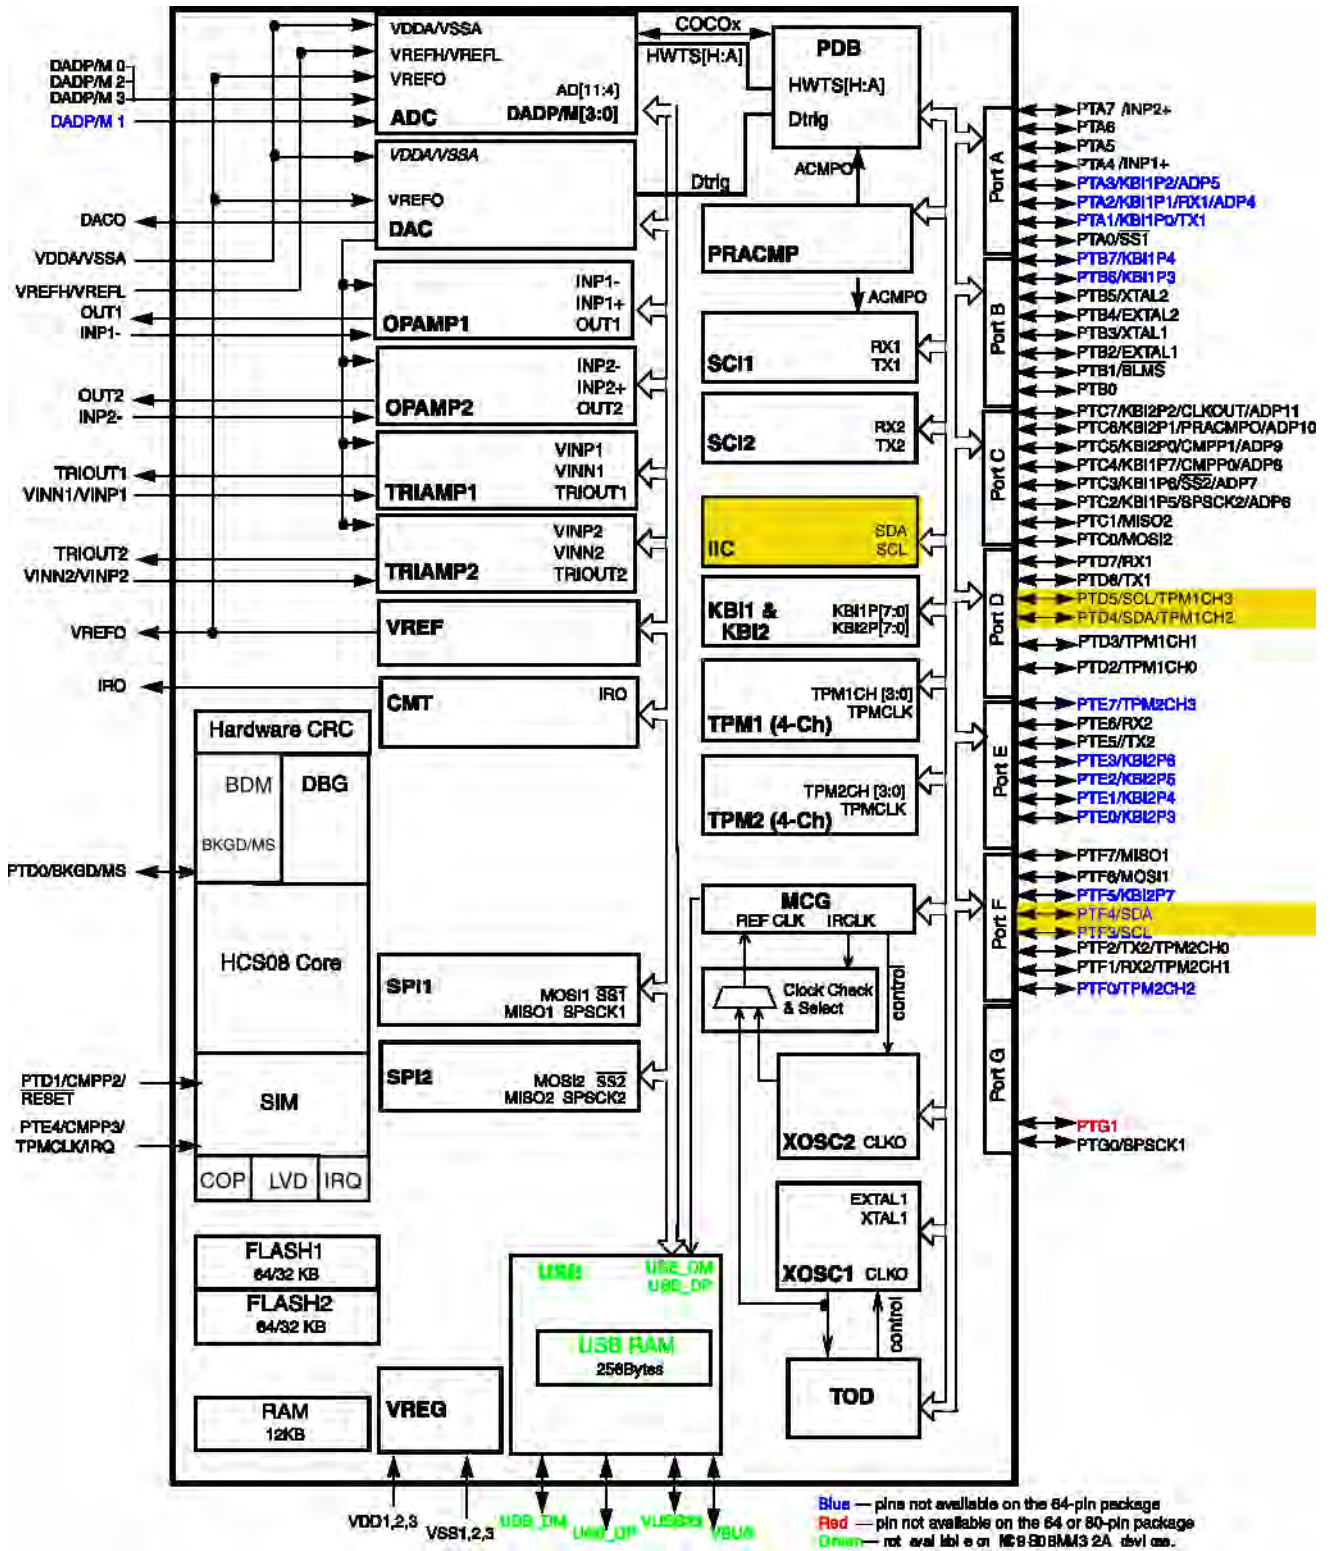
DADP/M 0
DADP/M 2
DADP/M 3
DADP/M 1
VDDA/VSSA
VREFH/VREFL
VREFO
ADC
AD[11:4]
DADP/M[3:0]
COCOx
HWTS[H:A]
PDB
HWTS[H:A]
Dtrig
ACMPO
Dtrig
VDDA/VSSA
VREFO
DAC
DACO
VDDA/VSSA
VREFH/VREFL
OUT1
INP1-
PRACMP
ACMPO
OPAMP1
INP1-
INP1+
OUT1
OUT2
INP2-
OPAMP2
INP2-
INP2+
OUT2
SCI1
RX1
TX1
SCI2
RX2
TX2
TRIOUT1
VINN1/VINP1
TRIAMP1
VINP1
VINN1
TRIOUT1
IIC
SDA
SCL
TRIOUT2
VINN2/VINP2
TRIAMP2
VINP2
VINN2
TRIOUT2
VREFO
VREF
KBI1 & KBI2
KBI1P[7:0]
KBI2P[7:0]
IRO
CMT
IRO
TPM1 (4-Ch)
TPM1CH [3:0]
TPMCLK
Hardware CRC
BDM
DBG
BKGD/MS
TPM2 (4-Ch)
TPM2CH [3:0]
TPMCLK
PTD0/BKGD/MS
HCS08 Core
MCG
REF CLK
IRCLK
Clock Check & Select
control
SPI1
MOSI1 SS1
MISO1 SPSCK1
SPI2
MOSI2 SS2
MISO2 SPSCK2
PTD1/CMPP2/RESET
PTE4/CMPP3/TPMCLK/IRQ
SIM
XOSC2 CLKO
COP
LVD
IRQ
EXTAL1
XTAL1
XOSC1 CLKO
FLASH1
64/32 KB
FLASH2
64/32 KB
USB
USB_DM
USB_DP
USB RAM
256Bytes
control
TOD
RAM
12KB
VREG
VDD1,2,3
VSS1,2,3
USB_DM
USB_DP
VUSB33
VBUS
Port A
Port B
Port C
Port D
Port E
Port F
Port G
PTA7 /INP2+
PTA6
PTA5
PTA4 /INP1+
PTA3/KBI1P2/ADP5
PTA2/KBI1P1/RX1/ADP4
PTA1/KBI1P0/TX1
PTA0/SS1
PTB7/KBI1P4
PTB6/KBI1P3
PTB5/XTAL2
PTB4/EXTAL2
PTB3/XTAL1
PTB2/EXTAL1
PTB1/BLMS
PTB0
PTC7/KBI2P2/CLKOUT/ADP11
PTC6/KBI2P1/PRACMPO/ADP10
PTC5/KBI2P0/CMPP1/ADP9
PTC4/KBI1P7/CMPP0/ADP8
PTC3/KBI1P6/SS2/ADP7
PTC2/KBI1P5/SPSCK2/ADP6
PTC1/MISO2
PTC0/MOSI2
PTD7/RX1
PTD6/TX1
PTD5/SCL/TPM1CH3
PTD4/SDA/TPM1CH2
PTD3/TPM1CH1
PTD2/TPM1CH0
PTE7/TPM2CH3
PTE6/RX2
PTE5//TX2
PTE3/KBI2P6
PTE2/KBI2P5
PTE1/KBI2P4
PTE0/KBI2P3
PTF7/MISO1
PTF6/MOSI1
PTF5/KBI2P7
PTF4/SDA
PTF3/SCL
PTF2/TX2/TPM2CH0
PTF1/RX2/TPM2CH1
PTF0/TPM2CH2
PTG1
PTG0/SPSCK1
Blue — pins not available on the 64-pin package
Red — pin not available on the 64 or 80-pin package
Green — not avai lable on MC9S08MM32A devi ces.